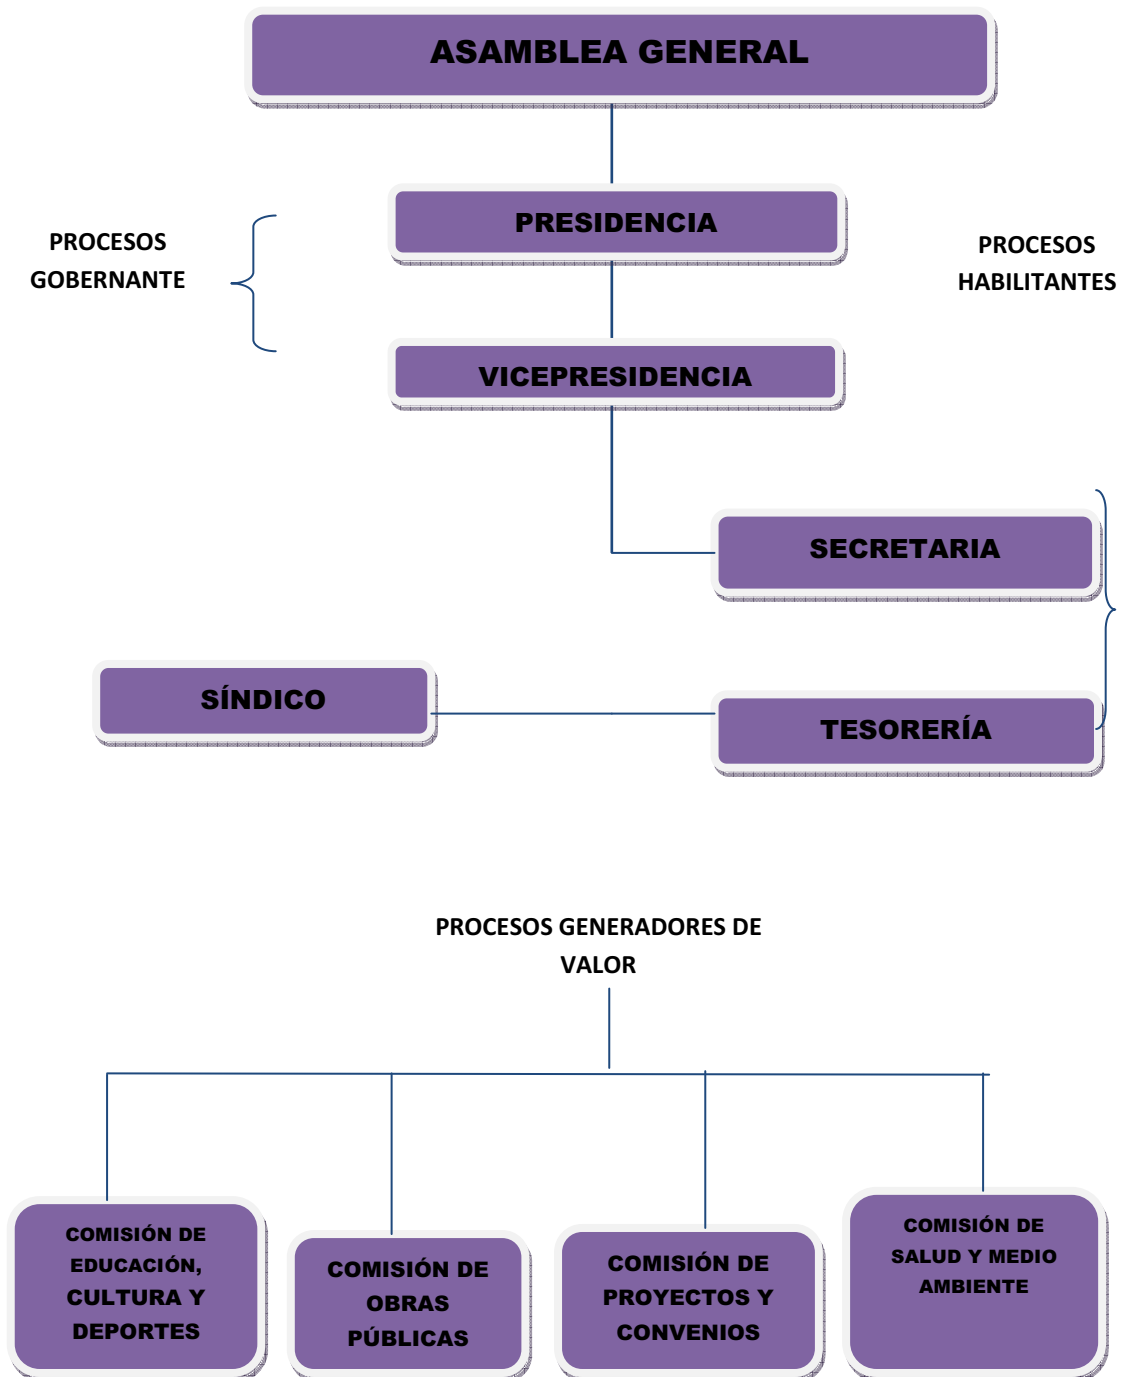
ASAMBLEA GENERAL

PROCESOS GOBERNANTE

PRESIDENCIA

PROCESOS HABILITANTES

VICEPRESIDENCIA

SECRETARIA

SÍNDICO

TESORERÍA

PROCESOS GENERADORES DE VALOR

COMISIÓN DE EDUCACIÓN, CULTURA Y DEPORTES

COMISIÓN DE OBRAS PÚBLICAS

COMISIÓN DE PROYECTOS Y CONVENIOS

COMISIÓN DE SALUD Y MEDIO AMBIENTE